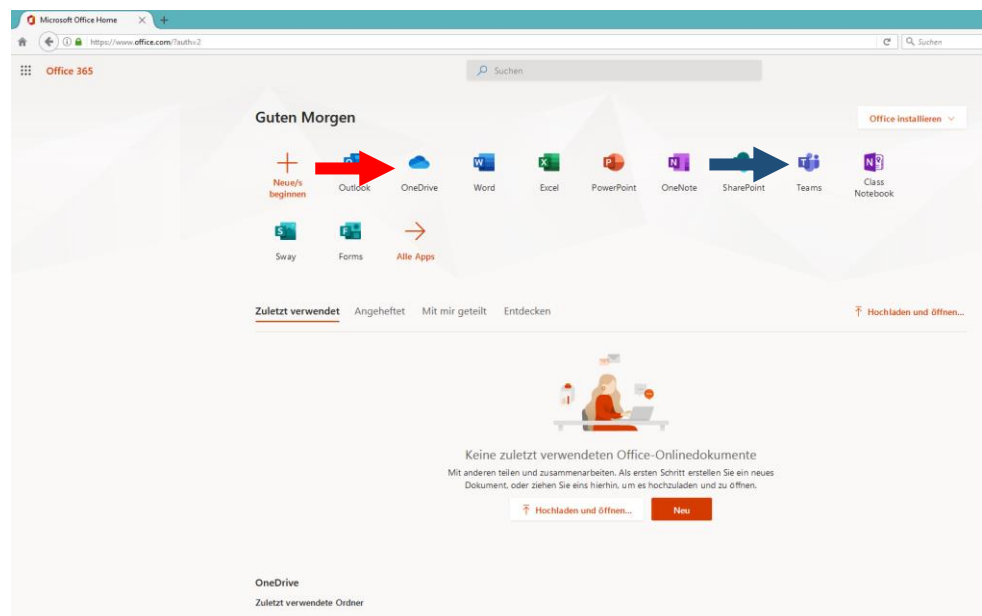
Microsoft Office Home

https://www.office.com/?auth=2

Suchen

Office 365

Suchen

Guten Morgen

Office installieren

Neue/s beginnen

Outlook

OneDrive

Word

Excel

PowerPoint

OneNote

SharePoint

Teams

Class Notebook

Sway

Forms

Alle Apps

Zuletzt verwendet

Angeheftet

Mit mir geteilt

Entdecken

Hochladen und öffnen...

Keine zuletzt verwendeten Office-Onlinedokumente

Mit anderen teilen und zusammenarbeiten. Als ersten Schritt erstellen Sie ein neues Dokument, oder ziehen Sie eins hierhin, um es hochzuladen und zu öffnen.

Hochladen und öffnen...

Neu

OneDrive

Zuletzt verwendete Ordner